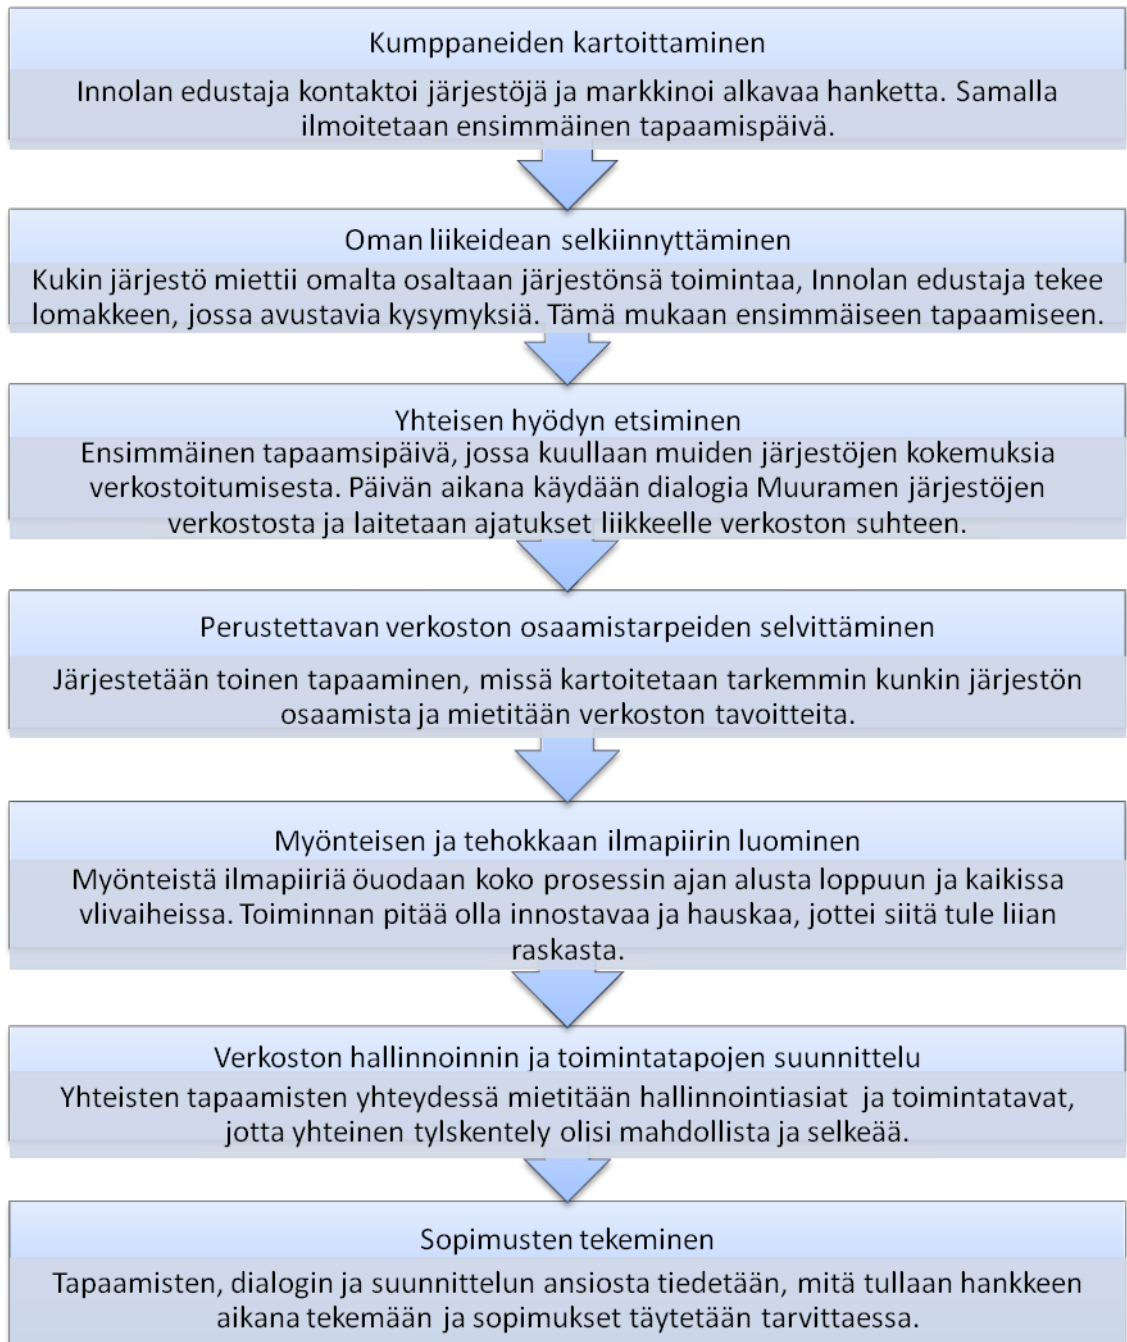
Kumppaneiden kartoittaminen

Innolan edustaja kontaktoi järjestöjä ja markkinoi alkavaa hanketta. Samalla ilmoitetaan ensimmäinen tapaamispäivä.

Oman liikeidean selkiinnyttäminen

Kukin järjestö miettii omalta osaltaan järjestönsä toimintaa, Innolan edustaja tekee lomakkeen, jossa avustavia kysymyksiä. Tämä mukaan ensimmäiseen tapaamiseen.

Yhteisen hyödyn etsiminen

Ensimmäinen tapaamsipäivä, jossa kuullaan muiden järjestöjen kokemuksia verkostoitumisesta. Päivän aikana käydään dialogia Muuramen järjestöjen verkostosta ja laitetaan ajatukset liikkeelle verkoston suhteen.

Perustettavan verkoston osaamistarpeiden selvittäminen

Järjestetään toinen tapaaminen, missä kartoitetaan tarkemmin kunkin järjestön osaamista ja mietitään verkoston tavoitteita.

Myönteisen ja tehokkaan ilmapiirin luominen

Myönteistä ilmapiiriä öuodaan koko prosessin ajan alusta loppuun ja kaikissa vlivaiheissa. Toiminnan pitää olla innostavaa ja hauskaa, jottei siitä tule liian raskasta.

Verkoston hallinnoinnin ja toimintatapojen suunnittelu

Yhteisten tapaamisten yhteydessä mietitään hallinnointiasiat ja toimintatavat, jotta yhteinen tylskentely olisi mahdollista ja selkeää.

Sopimusten tekeminen

Tapaamisten, dialogin ja suunnittelun ansiosta tiedetään, mitä tullaan hankkeen aikana tekemään ja sopimukset täytetään tarvittaessa.